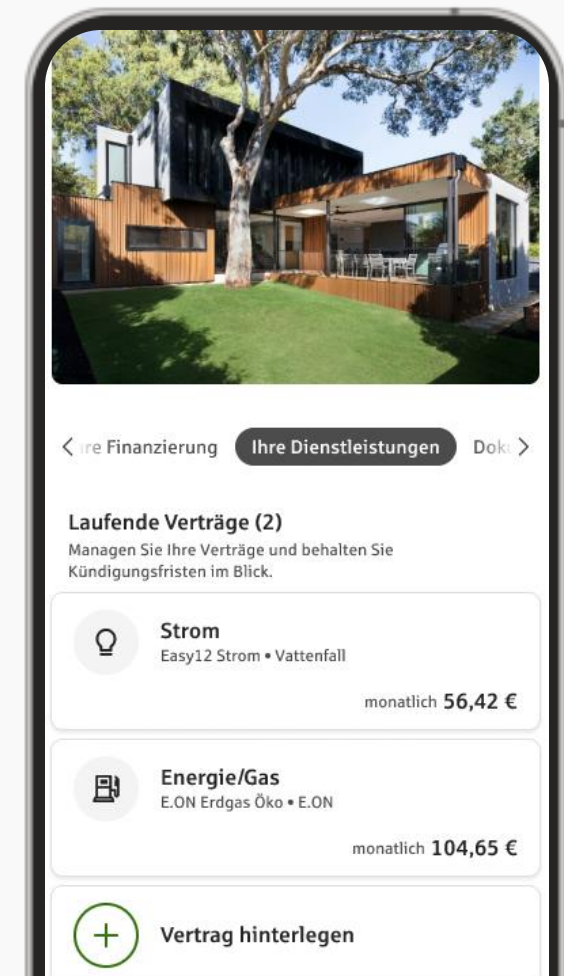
< re Finanzierung Ihre Dienstleistungen Dok >

Laufende Verträge (2)
Managen Sie Ihre Verträge und behalten Sie Kündigungsfristen im Blick.

Strom
Easy12 Strom • Vattenfall
monatlich 56,42 €

Energie/Gas
E.ON Erdgas Öko • E.ON
monatlich 104,65 €

Vertrag hinterlegen